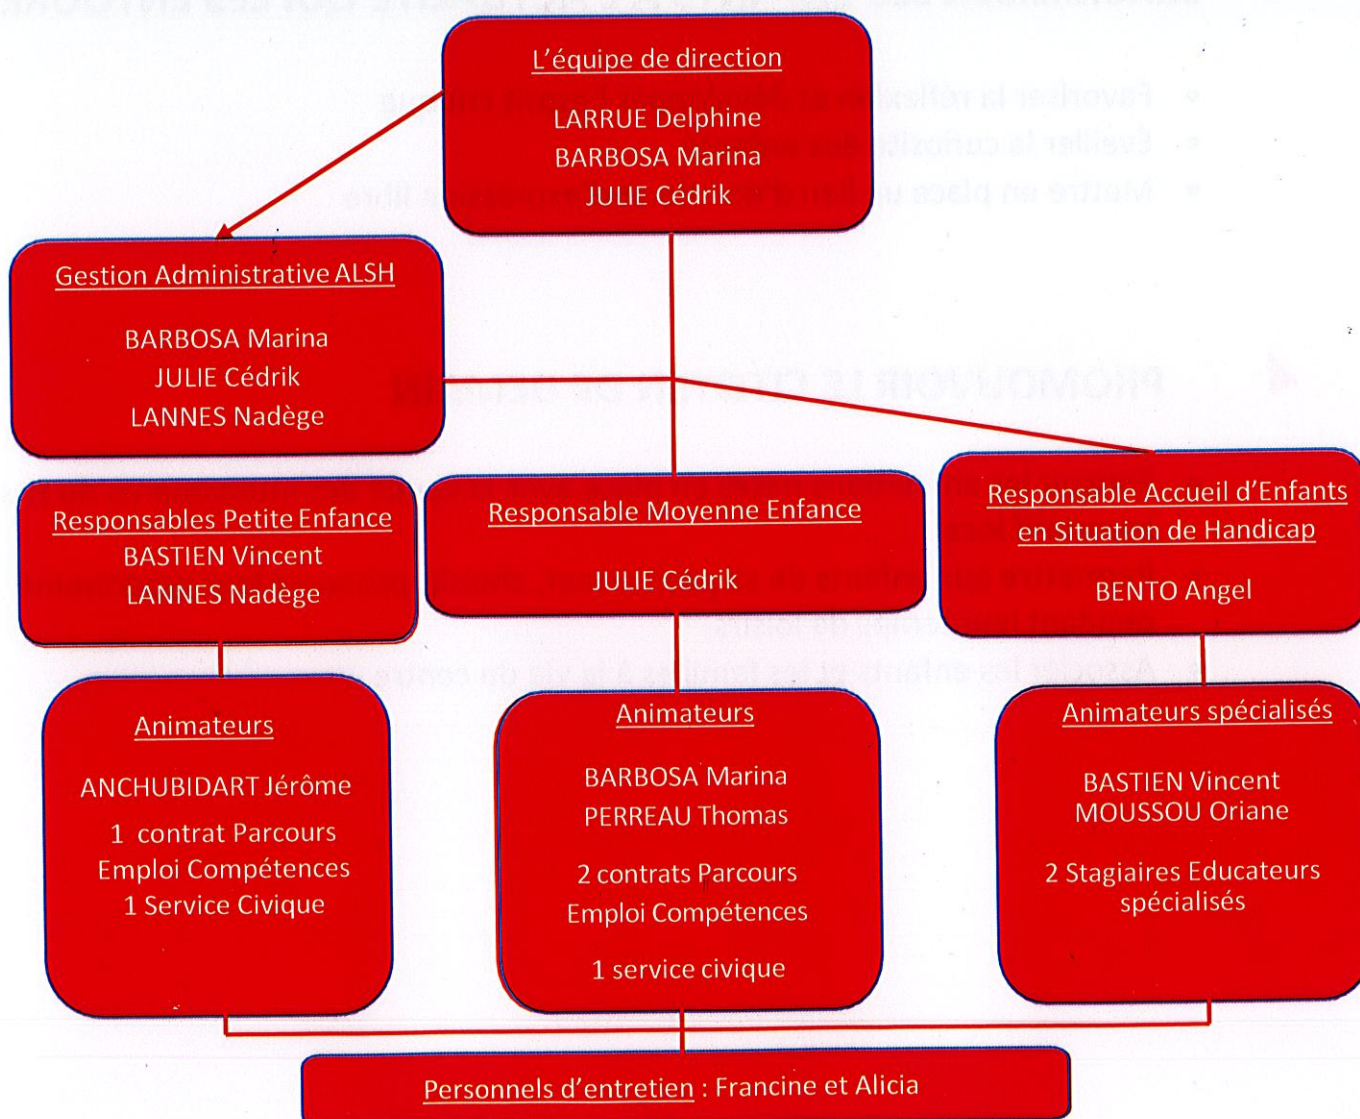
L'équipe de direction
LARRUE Delphine
BARBOSA Marina
JULIE Cédrik

Gestion Administrative ALSH
BARBOSA Marina
JULIE Cédrik
LANNES Nadège

Responsables Petite Enfance
BASTIEN Vincent
LANNES Nadège

Responsable Moyenne Enfance
JULIE Cédrik

Responsable Accueil d'Enfants en Situation de Handicap
BENTO Angel

Animateurs
ANCHUBIDART Jérôme
1 contrat Parcours Emploi Compétences
1 Service Civique

Animateurs
BARBOSA Marina
PERREAU Thomas
2 contrats Parcours Emploi Compétences
1 service civique

Animateurs spécialisés
BASTIEN Vincent
MOUSSOU Oriane
2 Stagiaires Educateurs spécialisés

Personnels d'entretien : Francine et Alicia